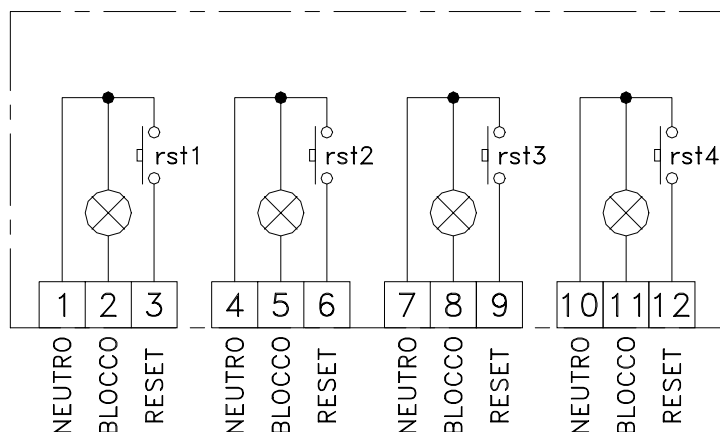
rst1
rst2
rst3
rst4

| 1 | 2 | 3 |
|---|---|---|
| NEUTRO | BLOCCO | RESET |

| 4 | 5 | 6 |
|---|---|---|
| NEUTRO | BLOCCO | RESET |

| 7 | 8 | 9 |
|---|---|---|
| NEUTRO | BLOCCO | RESET |

| 10 | 11 | 12 |
|---|---|---|
| NEUTRO | BLOCCO | RESET |